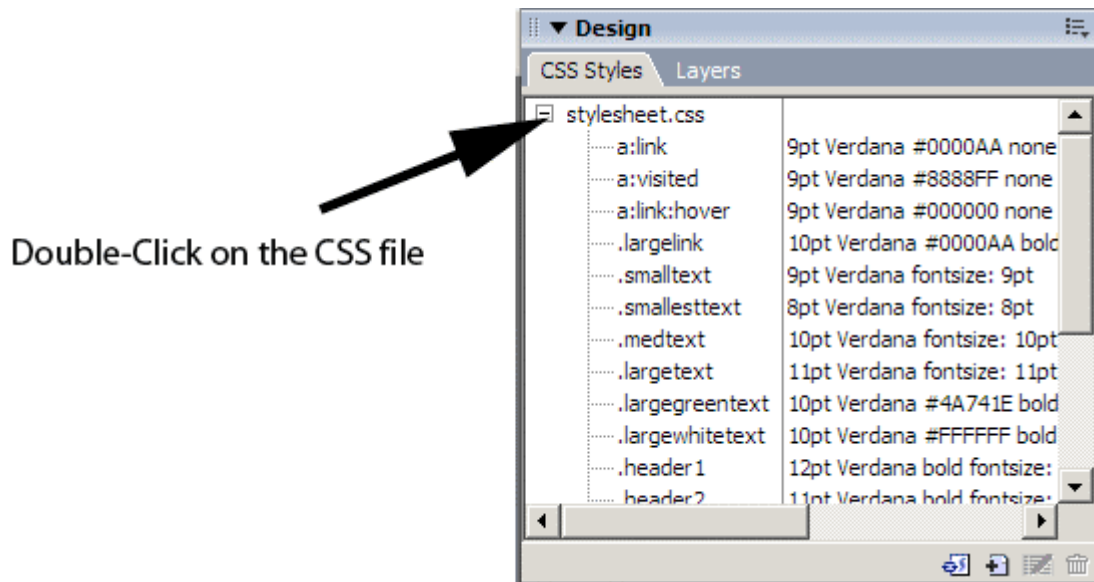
Double-Click on the CSS file

▼ Design

CSS Styles   Layers

stylesheet.css

| | |
|---|---|
| a:link | 9pt Verdana #0000AA none |
| a:visited | 9pt Verdana #8888FF none |
| a:link:hover | 9pt Verdana #000000 none |
| .largelink | 10pt Verdana #0000AA bold |
| .smalltext | 9pt Verdana fontsize: 9pt |
| .smallesttext | 8pt Verdana fontsize: 8pt |
| .medtext | 10pt Verdana fontsize: 10pt |
| .largetext | 11pt Verdana fontsize: 11pt |
| .largegreentext | 10pt Verdana #4A741E bold |
| .largewhitetext | 10pt Verdana #FFFFFF bold |
| .header1 | 12pt Verdana bold fontsize: |
| .header2 | 11pt Verdana bold fontsize: |